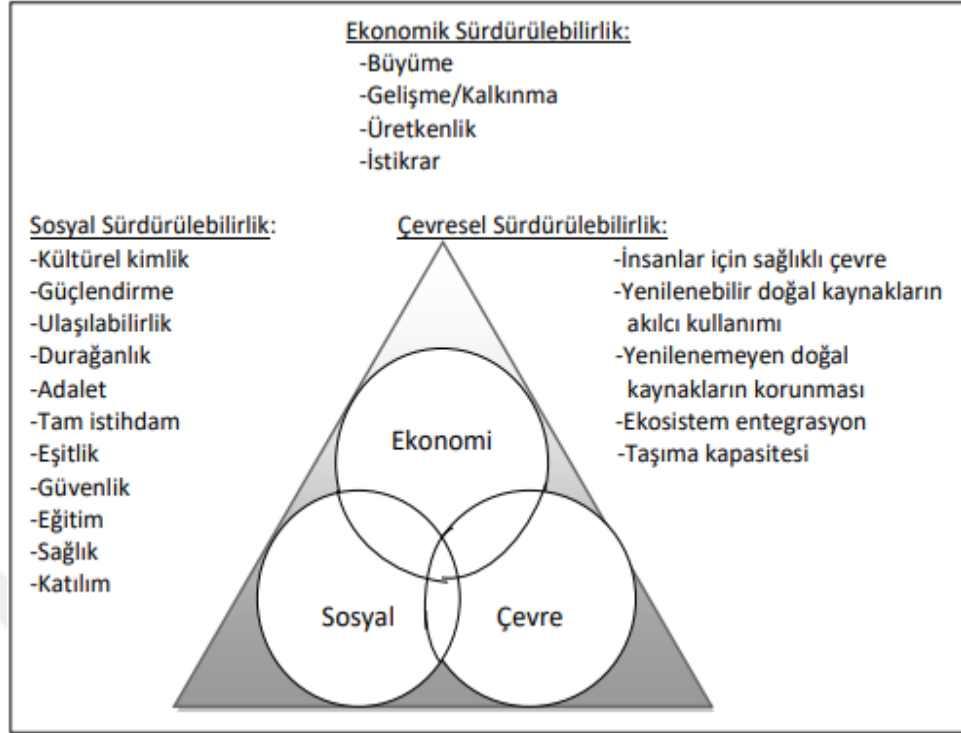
Ekonomik Sürdürülebilirlik:
-Büyüme
-Gelişme/Kalkınma
-Üretkenlik
-İstikrar

Sosyal Sürdürülebilirlik:
-Kültürel kimlik
-Güçlendirme
-Ulaşılabilirlik
-Durağanlık
-Adalet
-Tam istihdam
-Eşitlik
-Güvenlik
-Eğitim
-Sağlık
-Katılım

Çevresel Sürdürülebilirlik:
-İnsanlar için sağlıklı çevre
-Yenilenebilir doğal kaynakların akılcı kullanımı
-Yenilenemeyen doğal kaynakların korunması
-Ekosistem entegrasyon
-Taşıma kapasitesi

Ekonomi

Sosyal

Çevre